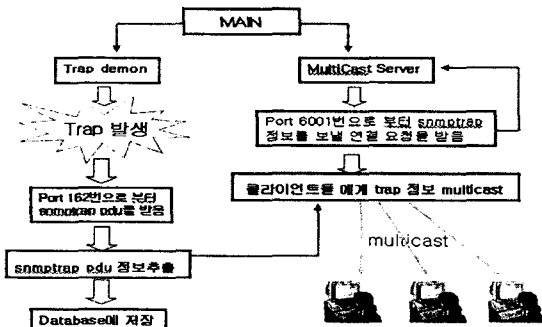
MAIN

Trap demon

Trap 발생

Port 162번으로 부터 snmptrap pdu를 받음

snmptrap pdu 정보추출

Database에 저장

MultiCast Server

Port 6001번으로 부터 snmptrap 정보를 보낼 연결 요청을 받음

클라이언트들 에게 trap 정보 multicast

multicast